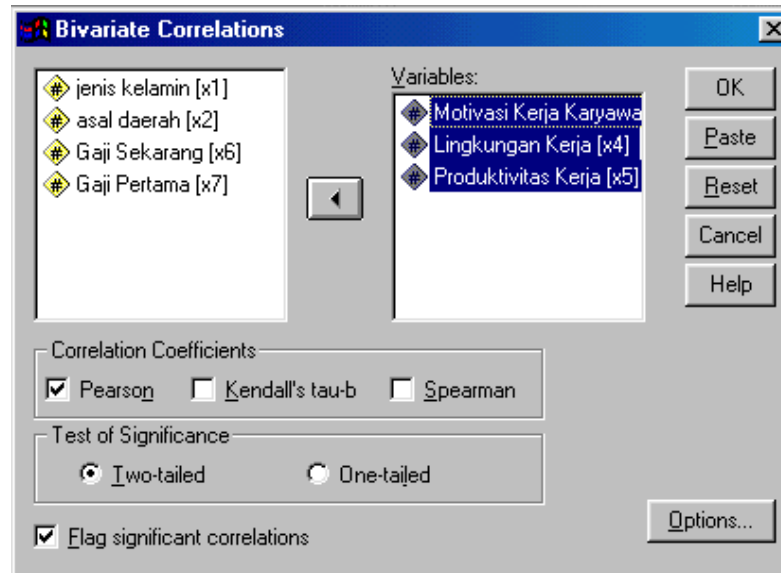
Bivariate Correlations

jenis kelamin [x1]
asal daerah [x2]
Gaji Sekarang [x6]
Gaji Pertama [x7]

Variables:
Motivasi Kerja Karyawa
Lingkungan Kerja [x4]
Produktivitas Kerja [x5]

OK
Paste
Reset
Cancel
Help

Correlation Coefficients
Pearson
Kendall's tau-b
Spearman

Test of Significance
Two-tailed
One-tailed

Flag significant correlations

Options...